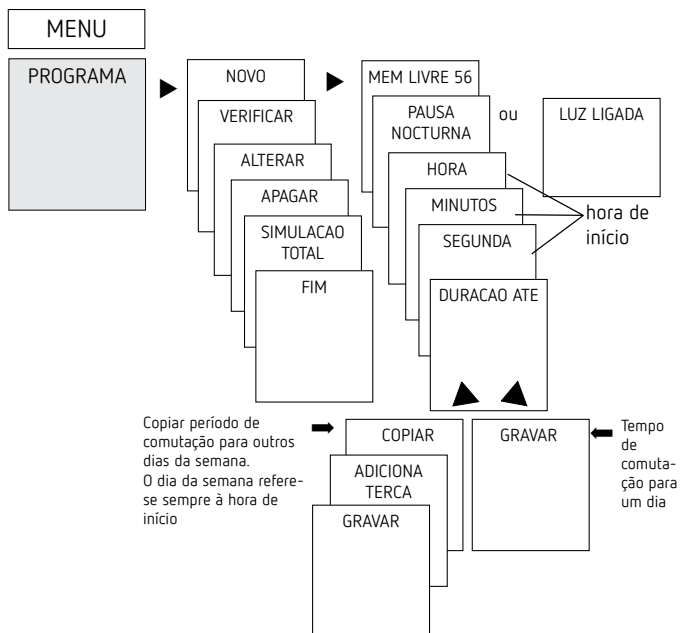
MENU

PROGRAMA

NOVO

VERIFICAR

ALTERAR

APAGAR

SIMULACAO TOTAL

FIM

MEM LIVRE 56

PAUSA NOCTURNA

ou

LUZ LIGADA

HORA

MINUTOS

SEGUNDA

hora de início

DURACAO ATE

Copiar período de comutação para outros dias da semana. O dia da semana refere-se sempre à hora de início

COPIAR

ADICIONA TERCA

GRAVAR

GRAVAR

Tempo de comutação para um dia